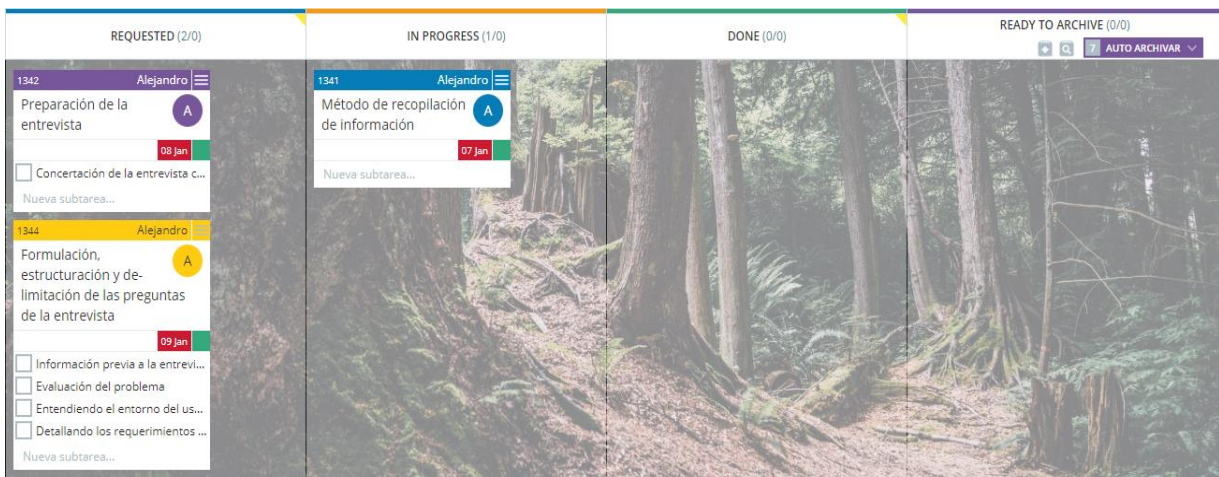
REQUESTED (2/0)

1342 Alejandro

Preparación de la entrevista

A

08 Jan

Concertación de la entrevista c...

Nueva subtarea...

1344 Alejandro

Formulación, estructuración y de-limitación de las preguntas de la entrevista

A

09 Jan

Información previa a la entrevi...

Evaluación del problema

Entendiendo el entorno del us...

Detallando los requerimientos ...

Nueva subtarea...

IN PROGRESS (1/0)

1341 Alejandro

Método de recopilación de información

A

07 Jan

Nueva subtarea...

DONE (0/0)

READY TO ARCHIVE (0/0)

7 AUTO ARCHIVAR